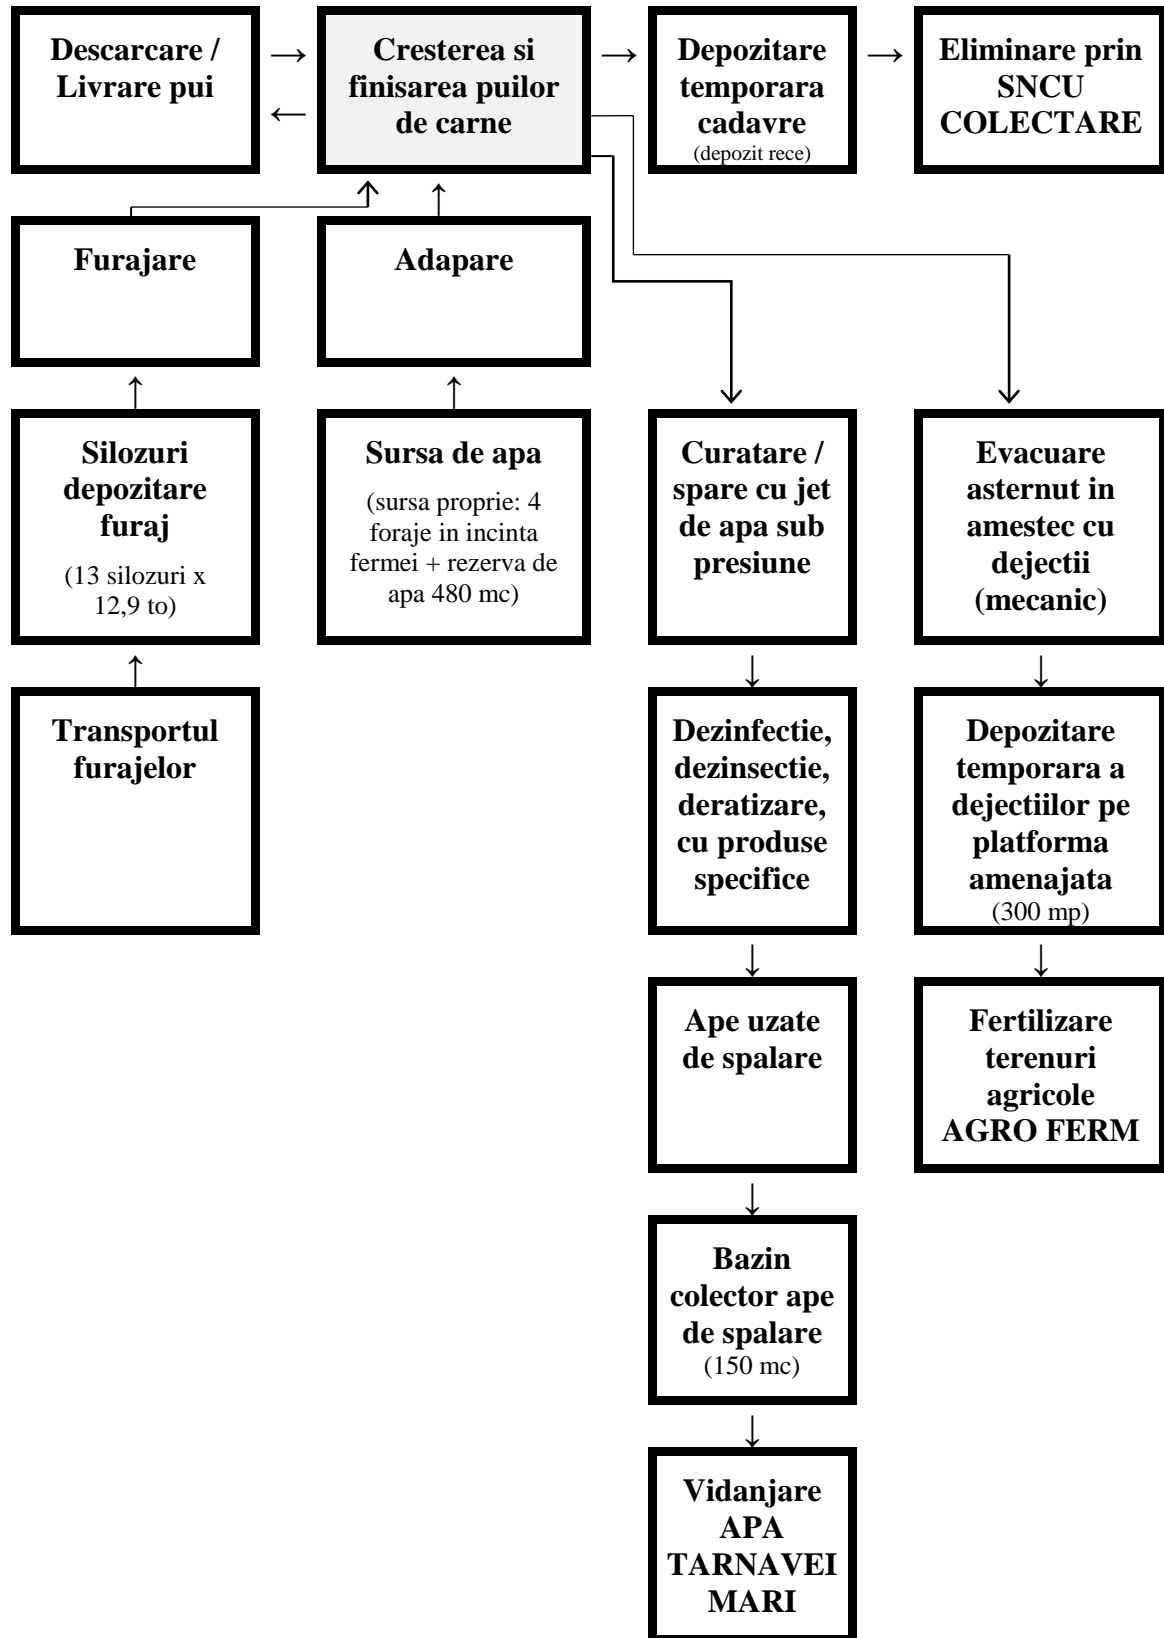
Descarcare / Livrare pui

Cresterea si finisarea puilor de carne

Depozitare temporara cadavre
(depozit rece)

Eliminare prin SNCU COLECTARE

Furajare

Adapare

Silozuri depozitare furaj
(13 silozuri x 12,9 to)

Sursa de apa
(sursa proprie: 4 foraje in incinta fermei + rezerva de apa 480 mc)

Curatare / spare cu jet de apa sub presiune

Evacuare asternut in amestec cu dejectii (mecanic)

Transportul furajelor

Dezinfectie, dezinsectie, deratizare, cu produse specifice

Depozitare temporara a dejectiilor pe platforma amenajata
(300 mp)

Ape uzate de spalare

Fertilizare terenuri agricole AGRO FERM

Bazin colector ape de spalare
(150 mc)

Vidanjare APA TARNAVEI MARI